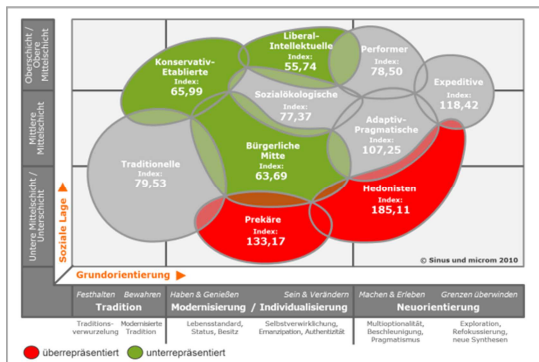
Oberschicht / Obere Mittelschicht

Mittlere Mittelschicht

Untere Mittelschicht / Unterschicht

Soziale Lage

Konservativ-Etablierte
Index:
65,99

Liberal-Intellektuelle
Index:
55,74

Performer
Index:
78,50

Expeditive
Index:
118,42

Sozialökologische
Index:
77,37

Adaptiv-Pragmatische
Index:
107,25

Traditionelle
Index:
79,53

Bürgerliche Mitte
Index:
63,69

Hedonisten
Index:
185,11

Prekäre
Index:
133,17

© Sinus und microm 2010

Grundorientierung

Festhalten Bewahren
Tradition

Haben & Genießen Sein & Verändern
Modernisierung / Individualisierung

Machen & Erleben Grenzen überwinden
Neuorientierung

Traditionsverwurzelung

Modernisierte Tradition

Lebensstandard, Status, Besitz

Selbstverwirklichung, Emanzipation, Authentizität

Multioptionalität, Beschleunigung, Pragmatismus

Exploration, Refokussierung, neue Synthesen

überpräsentiert unterrepräsentiert